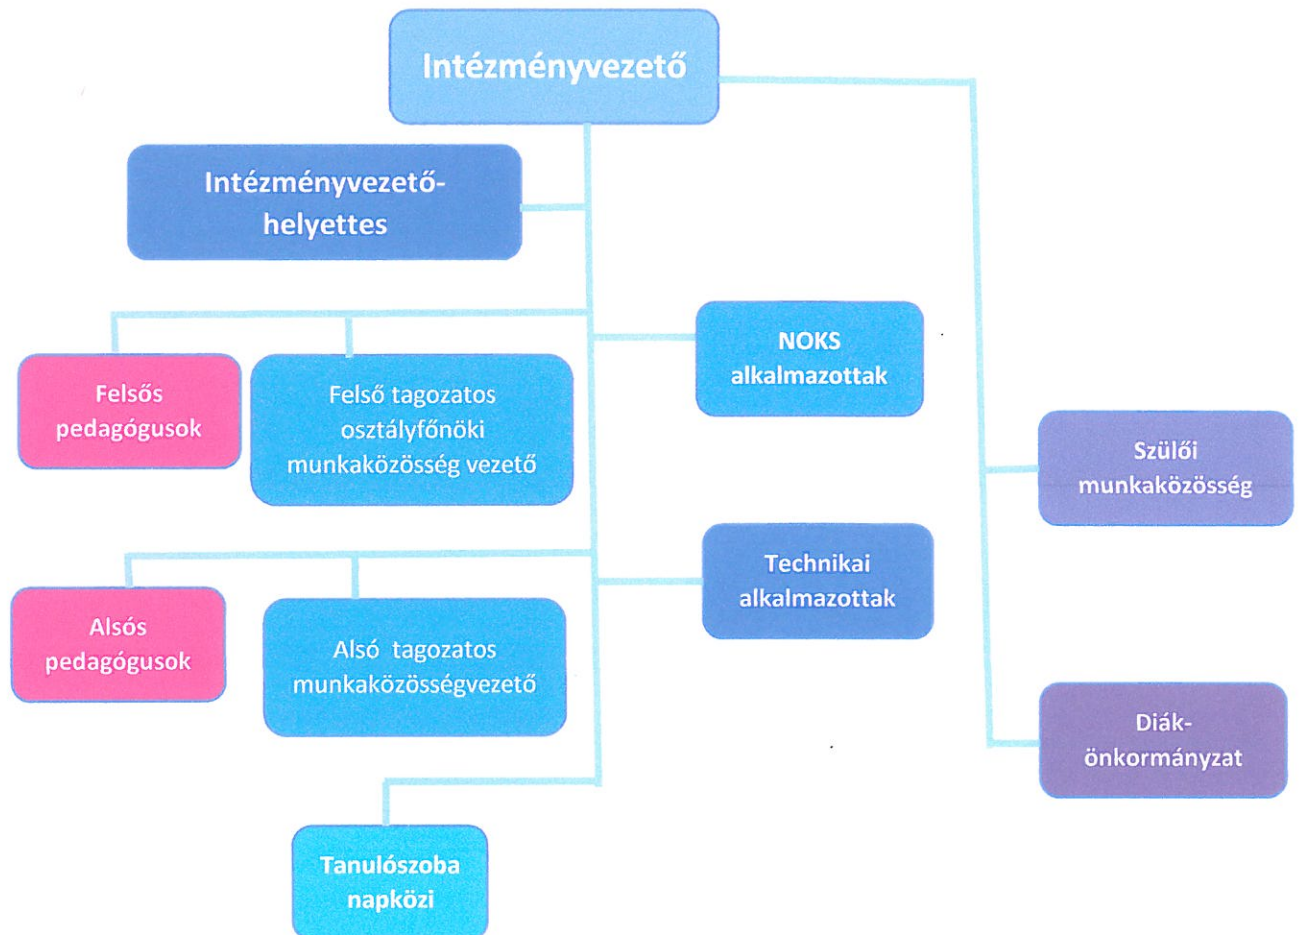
Intézményvezető

Intézményvezető-helyettes

NOKS alkalmazottak

Felsős pedagógusok

Felső tagozatos osztályfőnöki munkaközösség vezető

Szülői munkaközösség

Technikai alkalmazottak

Alsós pedagógusok

Alsó tagozatos munkaközösségvezető

Diák-önkormányzat

Tanulószoba napközi